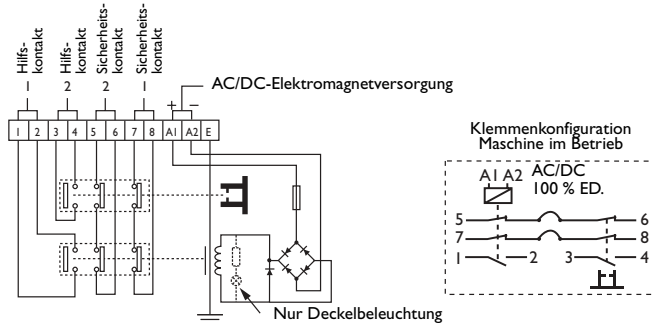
Hilfs-
kontakt
1

Hilfs-
kontakt
2

Sicherheits-
kontakt
2

Sicherheits-
kontakt
1

AC/DC-Elektromagnetversorgung

+ –

1 2 3 4 5 6 7 8 A1 A2 E

Klemmenkonfiguration
Maschine im Betrieb

A1 A2 AC/DC
100 % ED.

5 6
7 8
1 2 3 4

Nur Deckelbeleuchtung